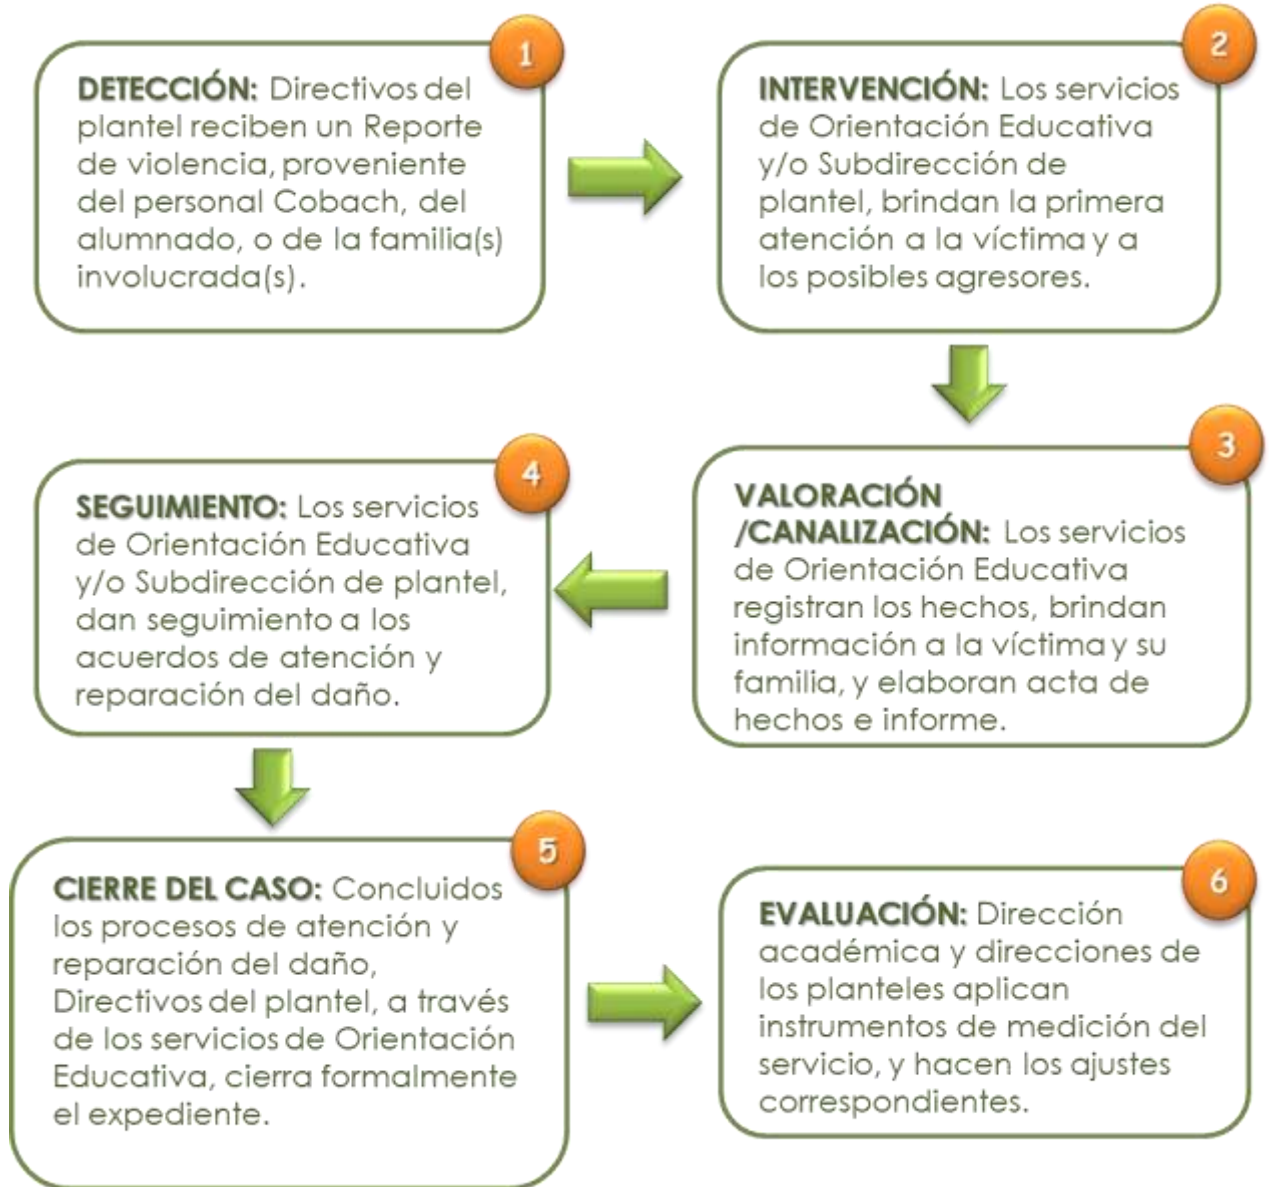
1

DETECCIÓN: Directivos del plantel reciben un Reporte de violencia, proveniente del personal Cobach, del alumnado, o de la familia(s) involucrada(s).

2

INTERVENCIÓN: Los servicios de Orientación Educativa y/o Subdirección de plantel, brindan la primera atención a la víctima y a los posibles agresores.

3

VALORACIÓN /CANALIZACIÓN: Los servicios de Orientación Educativa registran los hechos, brindan información a la víctima y su familia, y elaboran acta de hechos e informe.

4

SEGUIMIENTO: Los servicios de Orientación Educativa y/o Subdirección de plantel, dan seguimiento a los acuerdos de atención y reparación del daño.

5

CIERRE DEL CASO: Concluidos los procesos de atención y reparación del daño, Directivos del plantel, a través de los servicios de Orientación Educativa, cierra formalmente el expediente.

6

EVALUACIÓN: Dirección académica y direcciones de los planteles aplican instrumentos de medición del servicio, y hacen los ajustes correspondientes.